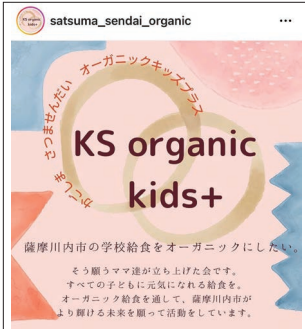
KS organic kids

satsuma_sendai_organic

かごしま さつませんだい オーガニックキッズプラス

KS organic kids+

薩摩川内市の学校給食をオーガニックにしたい。

そう願うママ達が立ち上げた会です。
すべての子どもに元気になれる給食を。
オーガニック給食を通して、薩摩川内市が
より輝ける未来を願って活動をしています。